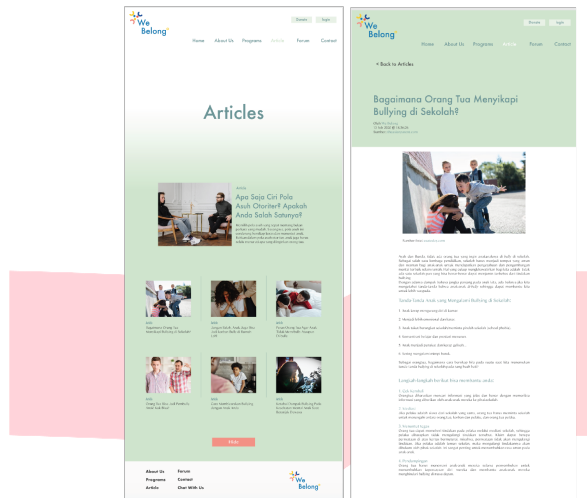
We Belong

Donate Login

Home About Us Programs Article Forum Contact

Articles

Article

Apa Saja Ciri Pola Asuh Otoriter? Apakah Anda Salah Satunya?

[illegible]

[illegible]

Bagaimana Orang Tua Menyikapi Bullying di Sekolah?

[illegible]

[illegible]

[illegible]

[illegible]

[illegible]

Filter

About Us
Programs
Article

Forum
Contact
Chat With Us

We Belong

We Belong

Donate Login

Home About Us Programs Article Forum Contact

< Back to Articles

Bagaimana Orang Tua Menyikapi Bullying di Sekolah?

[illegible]

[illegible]

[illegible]

Tanda Tanda Anak yang Mengalami Bullying di Sekolah

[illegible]

Langkah-langkah berikut bisa membantu anda:

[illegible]